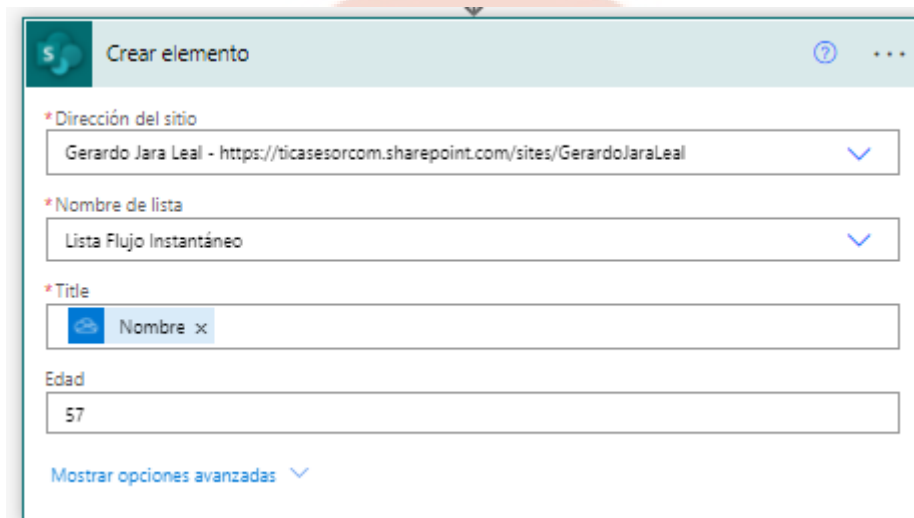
Crear elemento

*Dirección del sitio
Gerardo Jara Leal - https://ticasesorcom.sharepoint.com/sites/GerardoJaraLeal

*Nombre de lista
Lista Flujo Instantáneo

*Title
Nombre ×

Edad
57

Mostrar opciones avanzadas